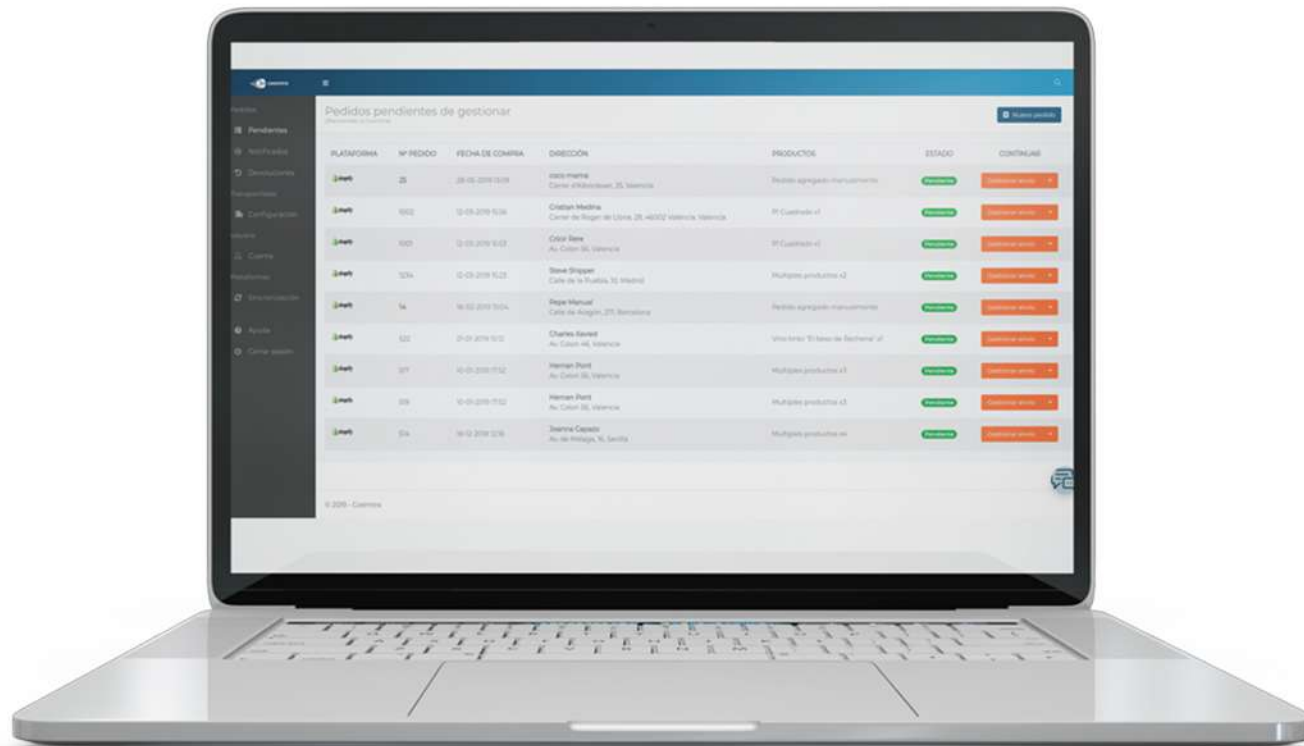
Pedidos
Pendientes
Notificados
Devoluciones
Configuración
Cuenta
Sincronización
Ayuda
Cerrar sesión

Pedidos pendientes de gestionar

Nuevo pedido

| PLATAFORMA | Nº PEDIDO | FECHA DE COMPRA | DIRECCIÓN | PRODUCTOS | ESTADO | CONTINUAR |
|---|---|---|---|---|---|---|
| shopify | 25 | 28-05-2019 13:09 | coco mama Carrer d'Albocàsser, 35, Valencia | Pedido agregado manualmente | Pendiente | Gestionar envío |
| shopify | 1002 | 12-03-2019 15:34 | Cristian Medina Carrer de Roger de Llúria, 28, 46002 Valencia, Valencia | Pl Cuadrado x1 | Pendiente | Gestionar envío |
| shopify | 1001 | 12-03-2019 15:03 | Crilor Rere Av. Colon 36, Valencia | Pl Cuadrado x1 | Pendiente | Gestionar envío |
| shopify | 1234 | 12-03-2019 15:25 | Steve Shipper Calle de la Puebla, 10, Madrid | Multiples productos x2 | Pendiente | Gestionar envío |
| shopify | 14 | 18-02-2019 13:04 | Pepe Manuel Calle de Aragón, 277, Barcelona | Pedido agregado manualmente | Pendiente | Gestionar envío |
| shopify | 520 | 01-01-2019 11:12 | Charles Raved Av. Colon 46, Valencia | Vino tinto "El beso de Rechena" x1 | Pendiente | Gestionar envío |
| shopify | 517 | 10-01-2019 17:32 | Hernan Pont Av. Colon 36, Valencia | Multiples productos x3 | Pendiente | Gestionar envío |
| shopify | 516 | 10-01-2019 17:32 | Hernan Pont Av. Colon 36, Valencia | Multiples productos x3 | Pendiente | Gestionar envío |
| shopify | 514 | 18-12-2018 12:16 | Joanna Capato Av. de Málaga, 16, Sevilla | Multiples productos xx | Pendiente | Gestionar envío |

© 2019 - Cuentos